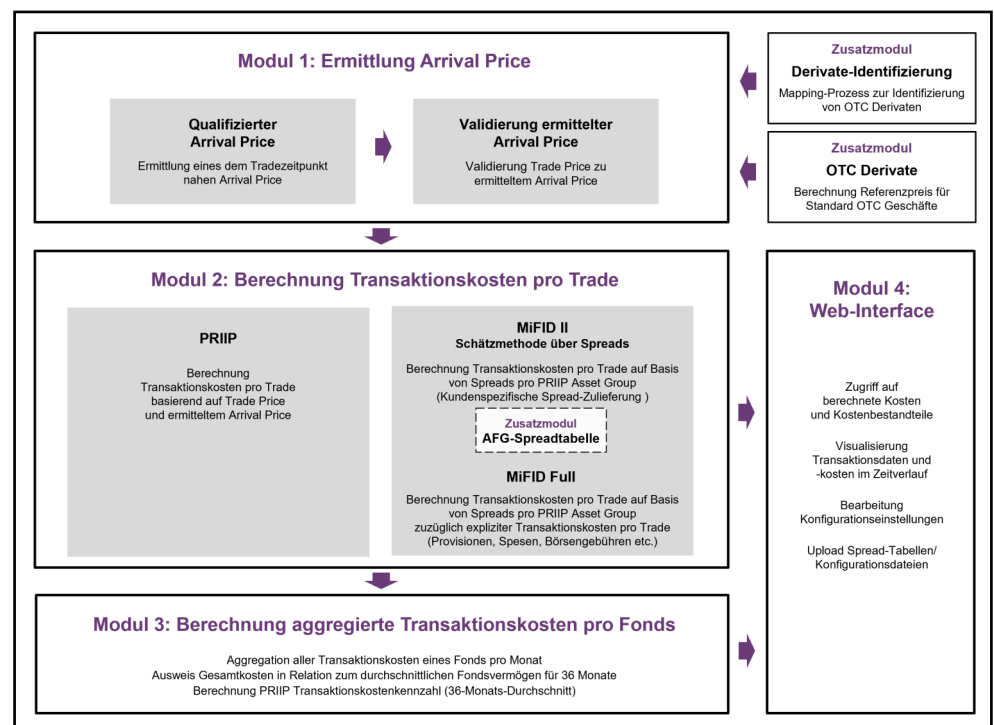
Modul 1: Ermittlung Arrival Price

Qualifizierter Arrival Price

Ermittlung eines dem Tradezeitpunkt nahen Arrival Price

Validierung ermittelter Arrival Price

Validierung Trade Price zu ermitteltem Arrival Price

Zusatzmodul
Derivate-Identifizierung

Mapping-Prozess zur Identifizierung von OTC Derivaten

Zusatzmodul
OTC Derivate

Berechnung Referenzpreis für Standard OTC Geschäfte

Modul 2: Berechnung Transaktionskosten pro Trade

PRIIP

Berechnung Transaktionskosten pro Trade basierend auf Trade Price und ermitteltem Arrival Price

MiFID II
Schätzmethode über Spreads

Berechnung Transaktionskosten pro Trade auf Basis von Spreads pro PRIIP Asset Group (Kundenspezifische Spread-Zulieferung )

Zusatzmodul
AFG-Spreadtabelle

MiFID Full

Berechnung Transaktionskosten pro Trade auf Basis von Spreads pro PRIIP Asset Group zuzüglich expliziter Transaktionskosten pro Trade (Provisionen, Spesen, Börsengebühren etc.)

Modul 4: Web-Interface

Zugriff auf berechnete Kosten und Kostenbestandteile

Visualisierung Transaktionsdaten und -kosten im Zeitverlauf

Bearbeitung Konfigurationseinstellungen

Upload Spread-Tabellen/ Konfigurationsdateien

Modul 3: Berechnung aggregierte Transaktionskosten pro Fonds

Aggregation aller Transaktionskosten eines Fonds pro Monat
Ausweis Gesamtkosten in Relation zum durchschnittlichen Fondsvermögen für 36 Monate
Berechnung PRIIP Transaktionskostenkennzahl (36-Monats-Durchschnitt)